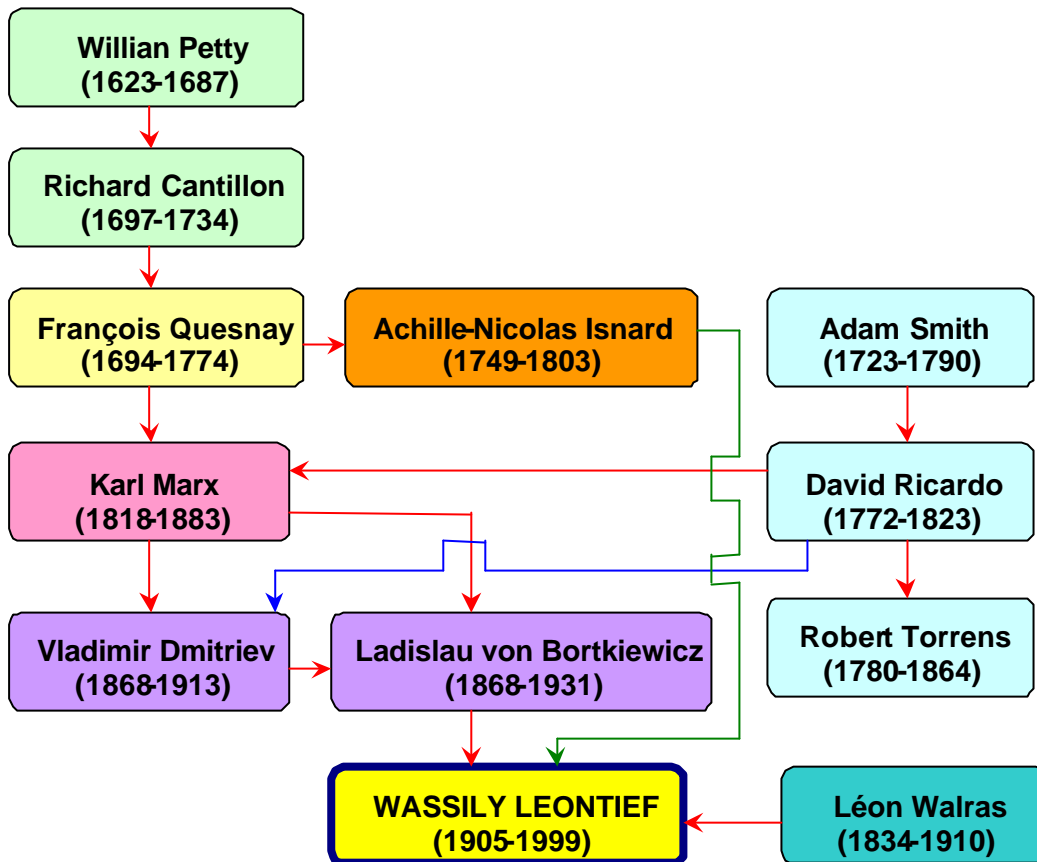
Willian Petty
(1623-1687)

Richard Cantillon
(1697-1734)

François Quesnay
(1694-1774)

Achille-Nicolas Isnard
(1749-1803)

Adam Smith
(1723-1790)

Karl Marx
(1818-1883)

David Ricardo
(1772-1823)

Vladimir Dmitriev
(1868-1913)

Ladislau von Bortkiewicz
(1868-1931)

Robert Torrens
(1780-1864)

WASSILY LEONTIEF
(1905-1999)

Léon Walras
(1834-1910)